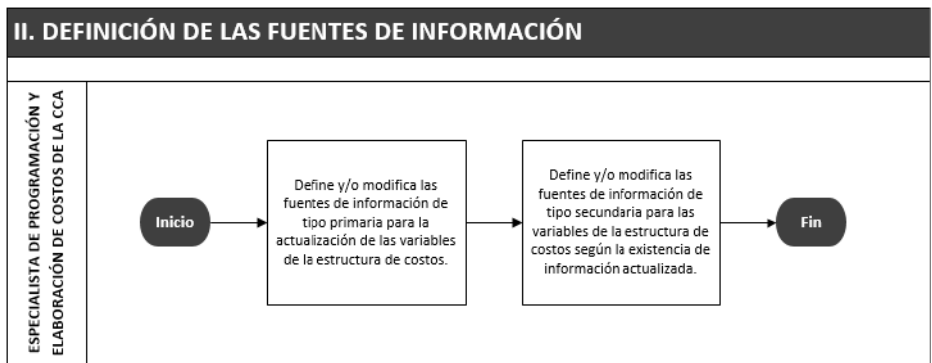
II. DEFINICIÓN DE LAS FUENTES DE INFORMACIÓN

ESPECIALISTA DE PROGRAMACIÓN Y ELABORACIÓN DE COSTOS DE LA CCA

Inicio

Define y/o modifica las fuentes de información de tipo primaria para la actualización de las variables de la estructura de costos.

Define y/o modifica las fuentes de información de tipo secundaria para las variables de la estructura de costos según la existencia de información actualizada.

Fin